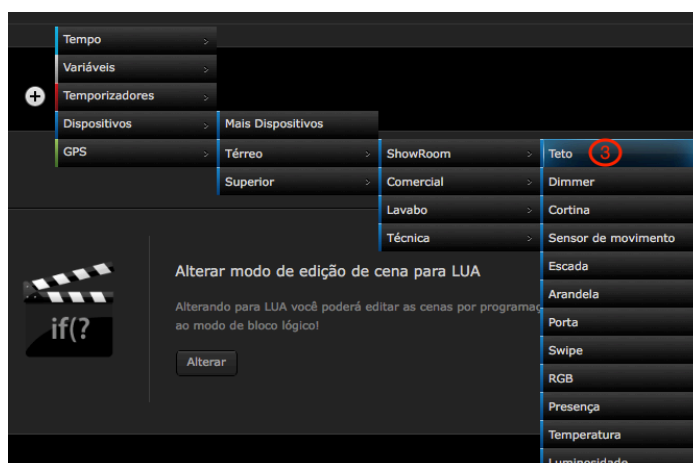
Tempo
Variáveis
Temporizadores
Dispositivos
GPS

Mais Dispositivos
Térreo
Superior

ShowRoom
Comercial
Lavabo
Técnica

Teto 3
Dimmer
Cortina
Sensor de movimento
Escada
Arandela
Porta
Swipe
RGB
Presença
Temperatura
Luminosidade

if(?

Alterar modo de edição de cena para LUA

Alterando para LUA você poderá editar as cenas por programaç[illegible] ao modo de bloco lógico!

Alterar